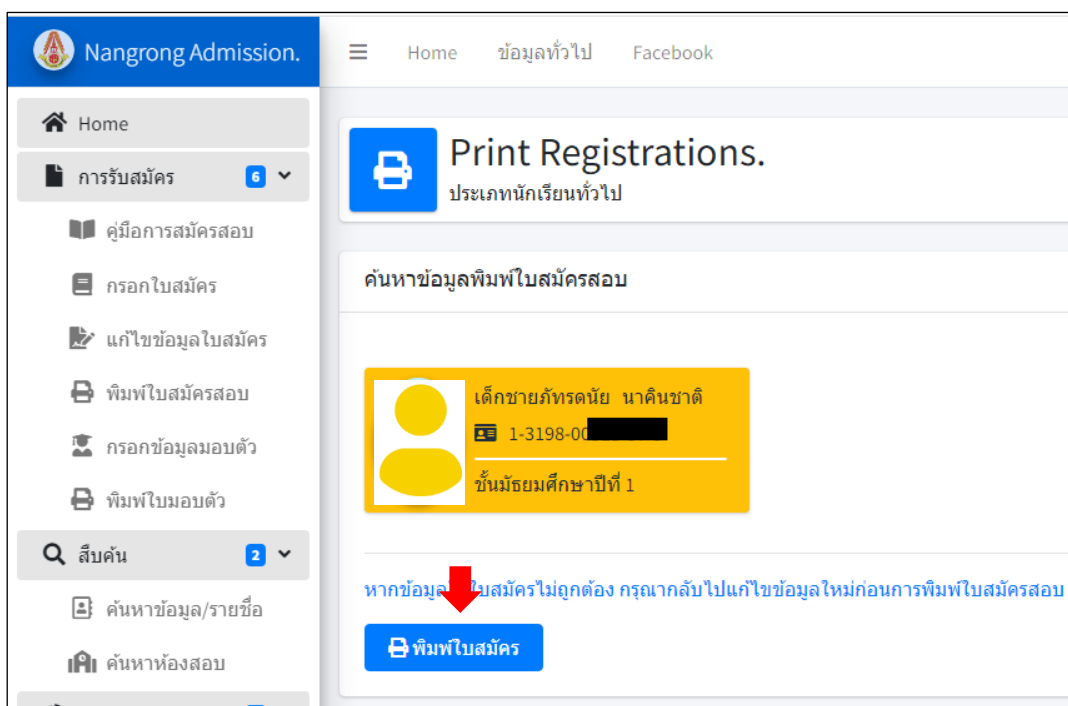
Nangrong Admission.

Home
การรับสมัคร 6
คู่มือการสมัครสอบ
กรอกใบสมัคร
แก้ไขข้อมูลใบสมัคร
พิมพ์ใบสมัครสอบ
กรอกข้อมูลมอบตัว
พิมพ์ใบมอบตัว
สืบค้น 2
ค้นหาข้อมูล/รายชื่อ
ค้นหาห้องสอบ

Home ข้อมูลทั่วไป Facebook

Print Registrations.
ประเภทนักเรียนทั่วไป

ค้นหาข้อมูลพิมพ์ใบสมัครสอบ

เด็กชายภัทรดนัย นาคินชาติ
1-3198-00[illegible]
ชั้นมัธยมศึกษาปีที่ 1

หากข้อมูล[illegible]ใบสมัครไม่ถูกต้อง กรุณากลับไปแก้ไขข้อมูลใหม่ก่อนการพิมพ์ใบสมัครสอบ

พิมพ์ใบสมัคร